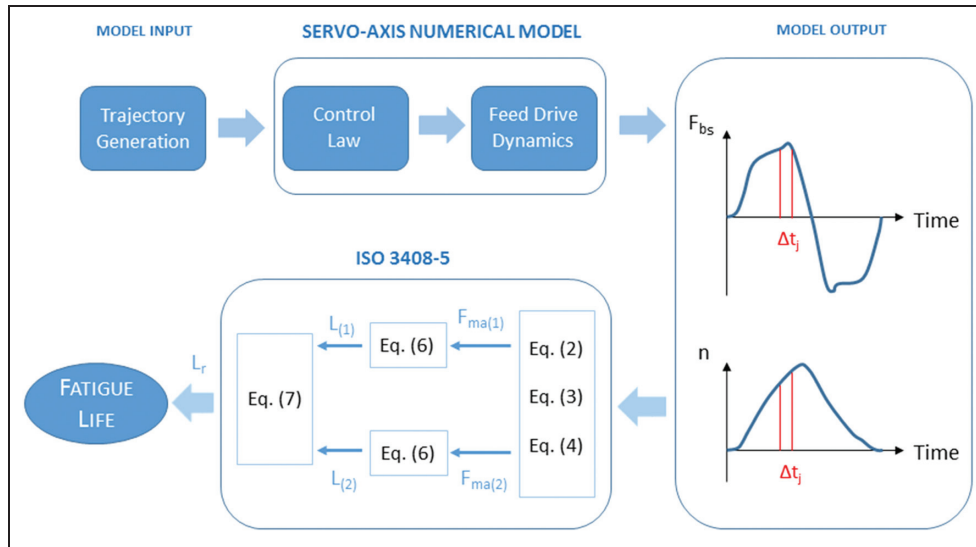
MODEL INPUT

SERVO-AXIS NUMERICAL MODEL

MODEL OUTPUT

Trajectory Generation

Control Law

Feed Drive Dynamics

$F_{bs}$

Time

$\Delta t_j$

ISO 3408-5

$L_{(1)}$

$F_{ma(1)}$

Eq. (6)

Eq. (2)

Eq. (7)

Eq. (3)

Eq. (4)

Eq. (6)

$L_{(2)}$

$F_{ma(2)}$

$L_r$

FATIGUE LIFE

n

Time

$\Delta t_j$